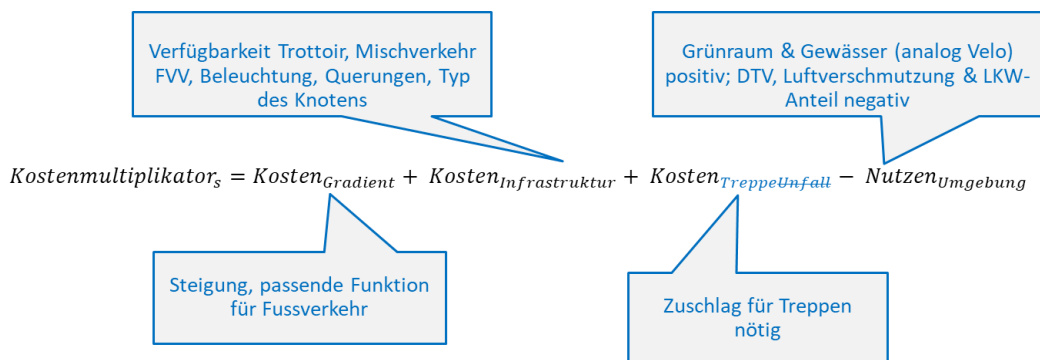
Verfügbarkeit Trottoir, Mischverkehr FVV, Beleuchtung, Querungen, Typ des Knotens

Grünraum & Gewässer (analog Velo) positiv; DTV, Luftverschmutzung & LKW-Anteil negativ

$Kostenmultiplikator_s = Kosten_{Gradient} + Kosten_{Infrastruktur} + Kosten_{Treppe\,Unfall} - Nutzen_{Umgebung}$

Steigung, passende Funktion für Fussverkehr

Zuschlag für Treppen nötig